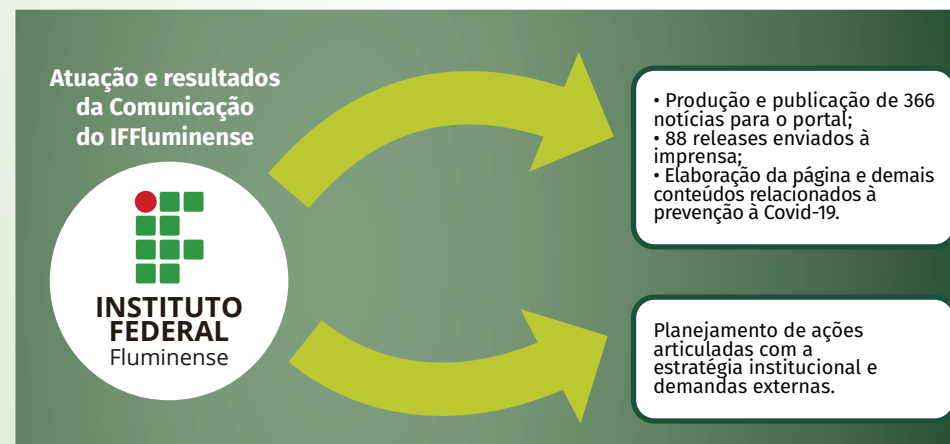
Atuação e resultados da Comunicação do IFFluminense

INSTITUTO FEDERAL
Fluminense

• Produção e publicação de 366 notícias para o portal;
• 88 releases enviados à imprensa;
• Elaboração da página e demais conteúdos relacionados à prevenção à Covid-19.

Planejamento de ações articuladas com a estratégia institucional e demandas externas.